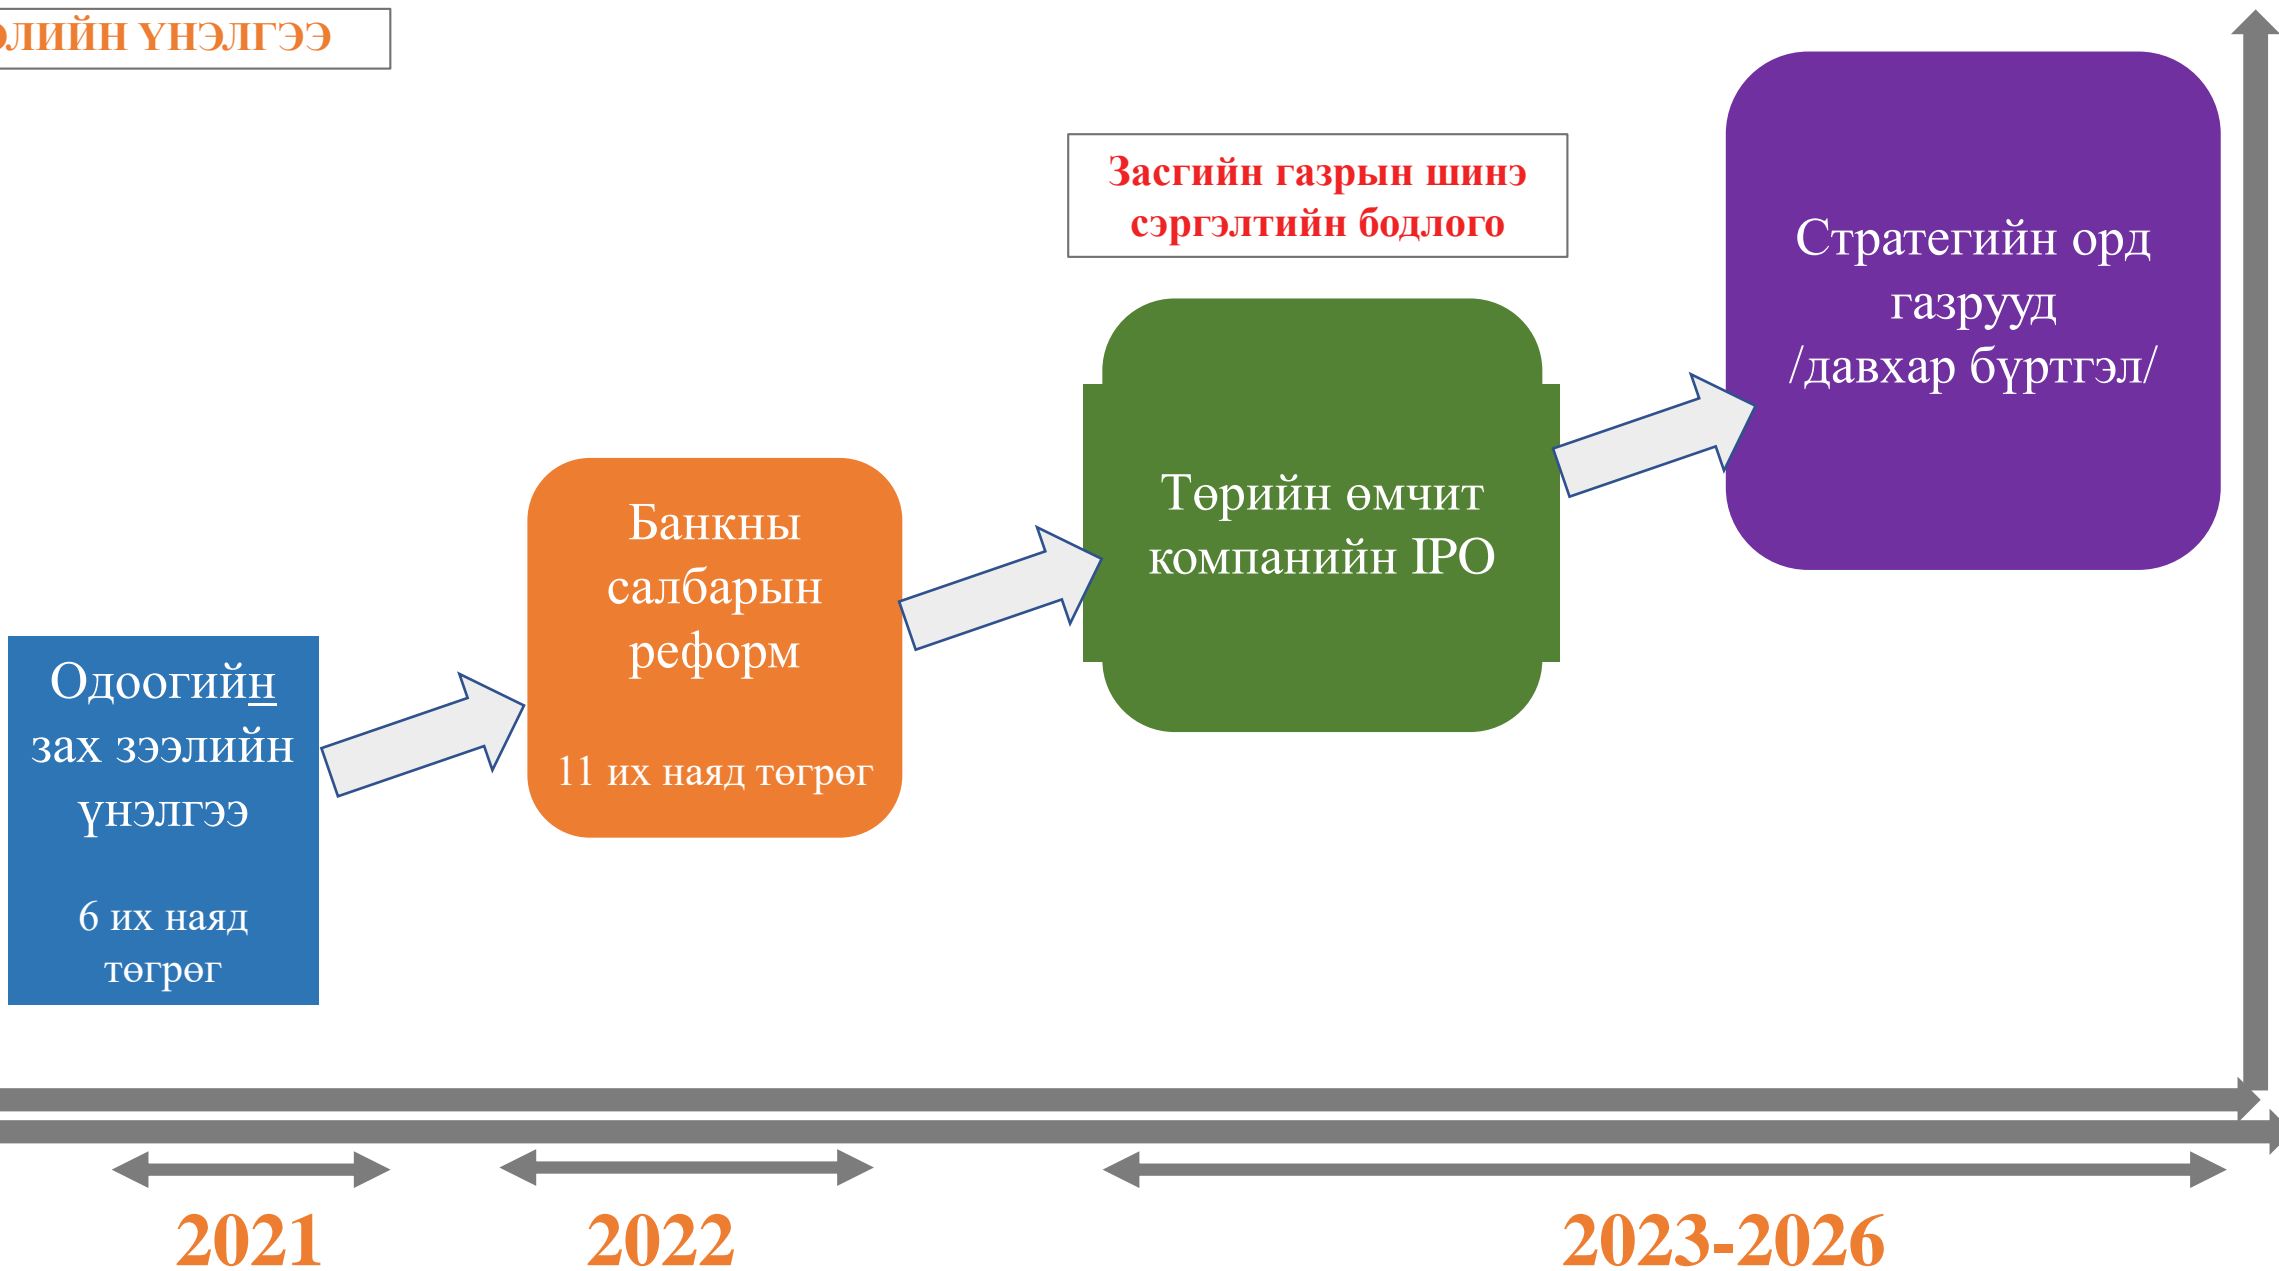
ЛИЙН ҮНЭЛГЭЭ

Засгийн газрын шинэ сэргэлтийн бодлого

Стратегийн орд газрууд /давхар бүртгэл/

Төрийн өмчит компанийн IPO

Банкны салбарын реформ

11 их наяд төгрөг

Одоогийн зах зээлийн үнэлгээ

6 их наяд төгрөг

2021

2022

2023-2026